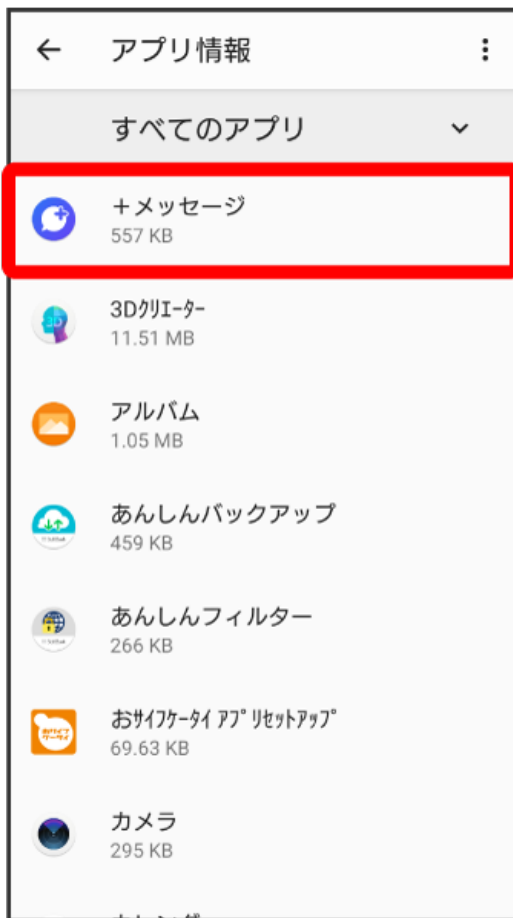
← アプリ情報 ⋮

すべてのアプリ ⌄

+メッセージ
557 KB

3Dクリエーター
11.51 MB

アルバム
1.05 MB

あんしんバックアップ
459 KB

あんしんフィルター
266 KB

おサイフケータイ アプリセットアップ
69.63 KB

カメラ
295 KB

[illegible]